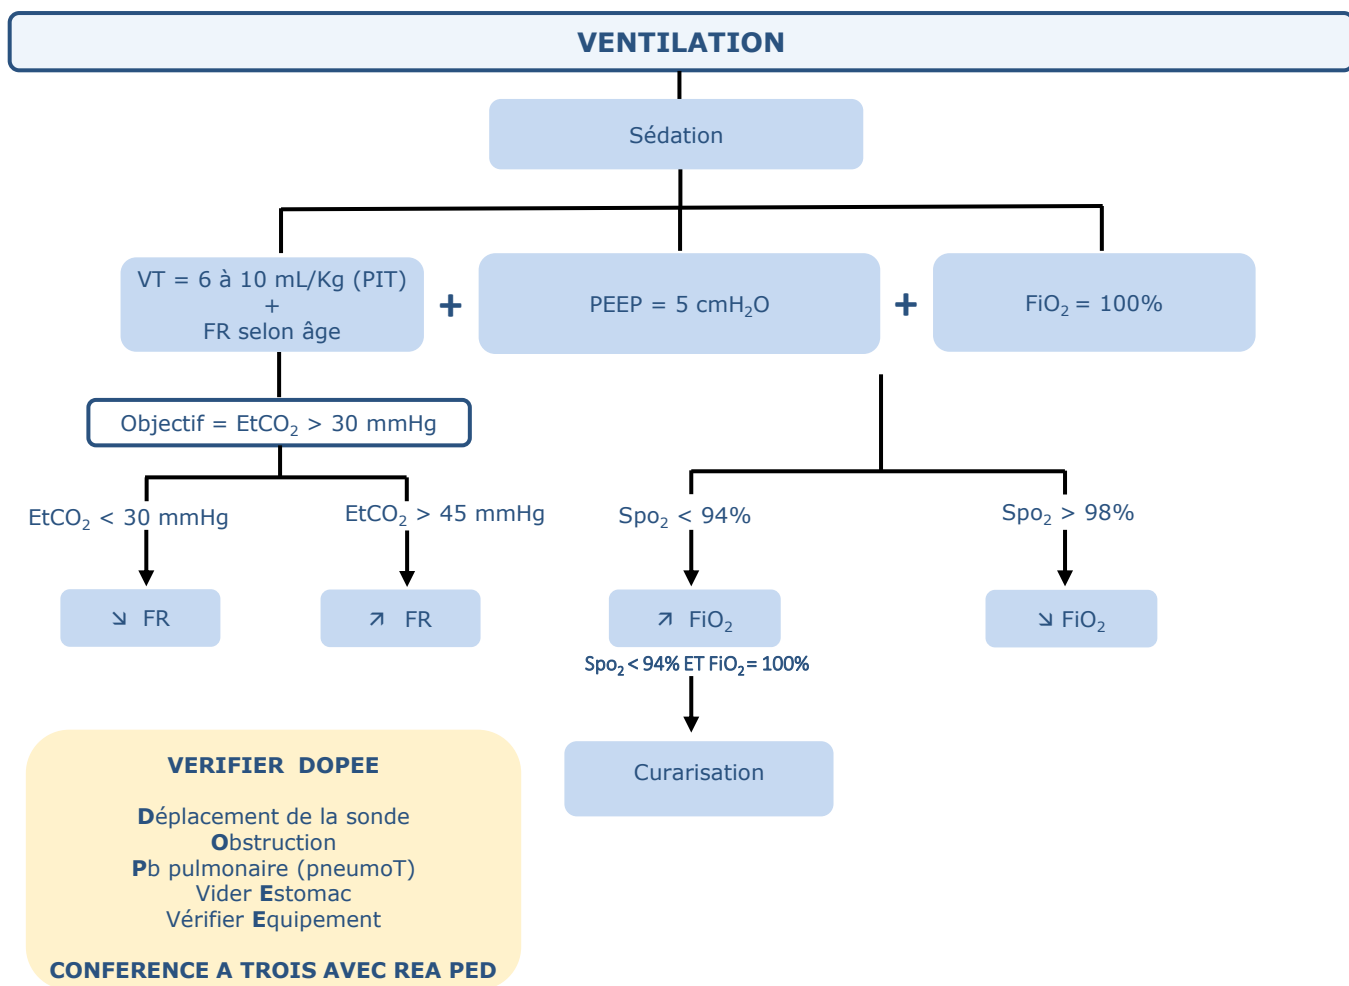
VENTILATION

Sédation

VT = 6 à 10 mL/Kg (PIT)
+
FR selon âge

+

PEEP = 5 cm$H_2O$

+

$FiO_2$ = 100%

Objectif = $EtCO_2$ > 30 mmHg

$EtCO_2$ < 30 mmHg

$EtCO_2$ > 45 mmHg

$Spo_2$ < 94%

$Spo_2$ > 98%

↘ FR

↗ FR

↗ $FiO_2$

↘ $FiO_2$

$Spo_2$ < 94% ET $FiO_2$ = 100%

Curarisation

VERIFIER DOPEE

Déplacement de la sonde
Obstruction
Pb pulmonaire (pneumoT)
Vider Estomac
Vérifier Equipement

CONFERENCE A TROIS AVEC REA PED